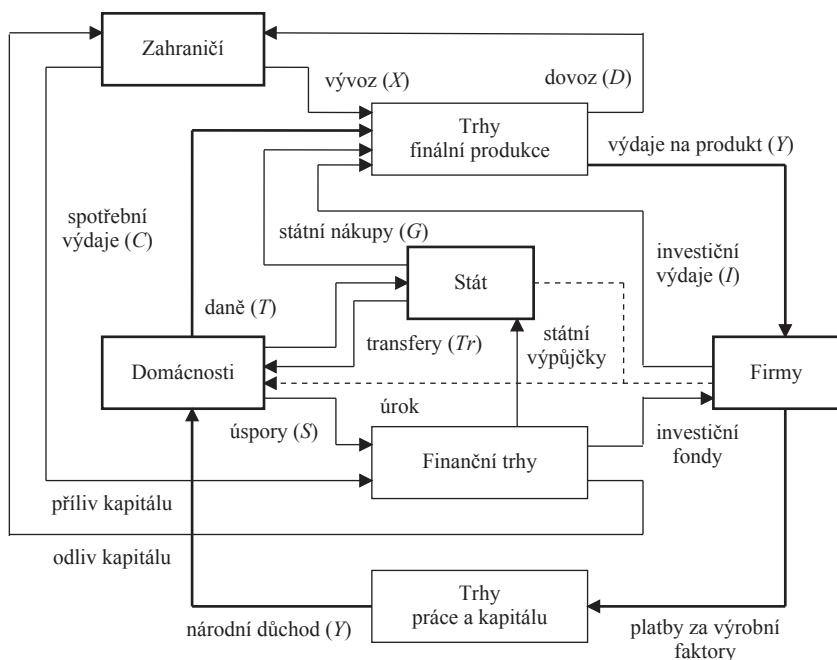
Zahraničí

vývoz ($X$)

dovoz ($D$)

Trhy finální produkce

výdaje na produkt ($Y$)

spotřební výdaje ($C$)

státní nákupy ($G$)

investiční výdaje ($I$)

Stát

daně ($T$)

transfery ($Tr$)

státní výpůjčky

Domácnosti

Firmy

úrok

úspory ($S$)

Finanční trhy

investiční fondy

příliv kapitálu

odliv kapitálu

Trhy práce a kapitálu

národní důchod ($Y$)

platby za výrobní faktory